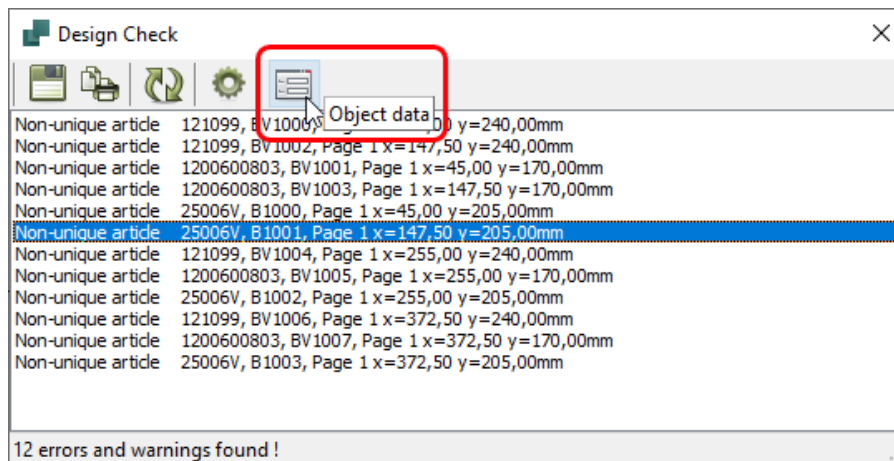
Design Check

Object data

Non-unique article 121099, BV1000, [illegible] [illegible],00 y=240,00mm
Non-unique article 121099, BV1002, Page 1 x=147,50 y=240,00mm
Non-unique article 1200600803, BV1001, Page 1 x=45,00 y=170,00mm
Non-unique article 1200600803, BV1003, Page 1 x=147,50 y=170,00mm
Non-unique article 25006V, B1000, Page 1 x=45,00 y=205,00mm
Non-unique article 25006V, B1001, Page 1 x=147,50 y=205,00mm
Non-unique article 121099, BV1004, Page 1 x=255,00 y=240,00mm
Non-unique article 1200600803, BV1005, Page 1 x=255,00 y=170,00mm
Non-unique article 25006V, B1002, Page 1 x=255,00 y=205,00mm
Non-unique article 121099, BV1006, Page 1 x=372,50 y=240,00mm
Non-unique article 1200600803, BV1007, Page 1 x=372,50 y=170,00mm
Non-unique article 25006V, B1003, Page 1 x=372,50 y=205,00mm

12 errors and warnings found !